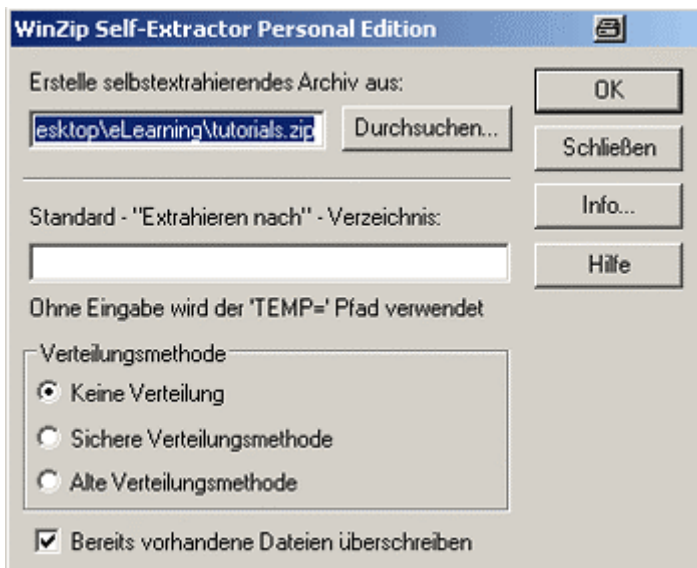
WinZip Self-Extractor Personal Edition

Erstelle selbstextrahierendes Archiv aus:

esktop\eLearning\tutorials.zip

Durchsuchen...

OK

Schließen

Info...

Hilfe

Standard - "Extrahieren nach" - Verzeichnis:

Ohne Eingabe wird der 'TEMP=' Pfad verwendet

Verteilungsmethode

Keine Verteilung

Sichere Verteilungsmethode

Alte Verteilungsmethode

Bereits vorhandene Dateien überschreiben